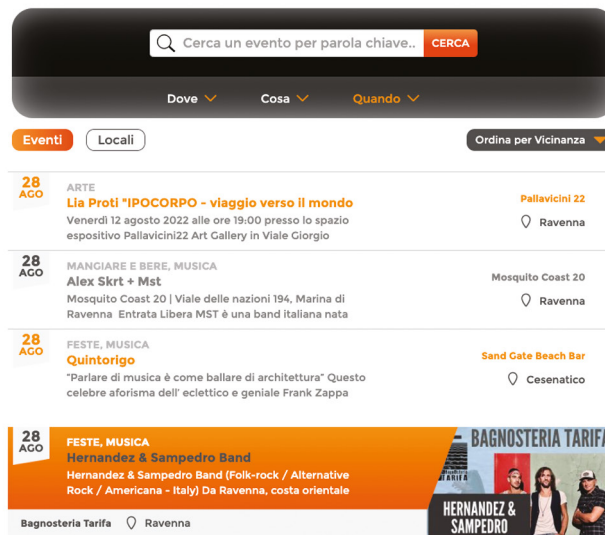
Cerca un evento per parola chiave..
CERCA

Dove
Cosa
Quando

Eventi
Locali
Ordina per Vicinanza

28
AGO
ARTE
Lia Proti "IPOCORPO - viaggio verso il mondo
Venerdì 12 agosto 2022 alle ore 19:00 presso lo spazio espositivo Pallavicini22 Art Gallery in Viale Giorgio
Pallavicini 22
Ravenna

28
AGO
MANGIARE E BERE, MUSICA
Alex Skrt + Mst
Mosquito Coast 20 | Viale delle nazioni 194, Marina di Ravenna Entrata Libera MST è una band italiana nata
Mosquito Coast 20
Ravenna

28
AGO
FESTE, MUSICA
Quintorigo
"Parlare di musica è come ballare di architettura" Questo celebre aforisma dell' eclettico e geniale Frank Zappa
Sand Gate Beach Bar
Cesenatico

28
AGO
FESTE, MUSICA
Hernandez & Sampedro Band
Hernandez & Sampedro Band (Folk-rock / Alternative Rock / Americana - Italy) Da Ravenna, costa orientale
BAGNOSTERIA TARIFA
HERNANDEZ & SAMPEDRO
Bagnosteria Tarifa
Ravenna